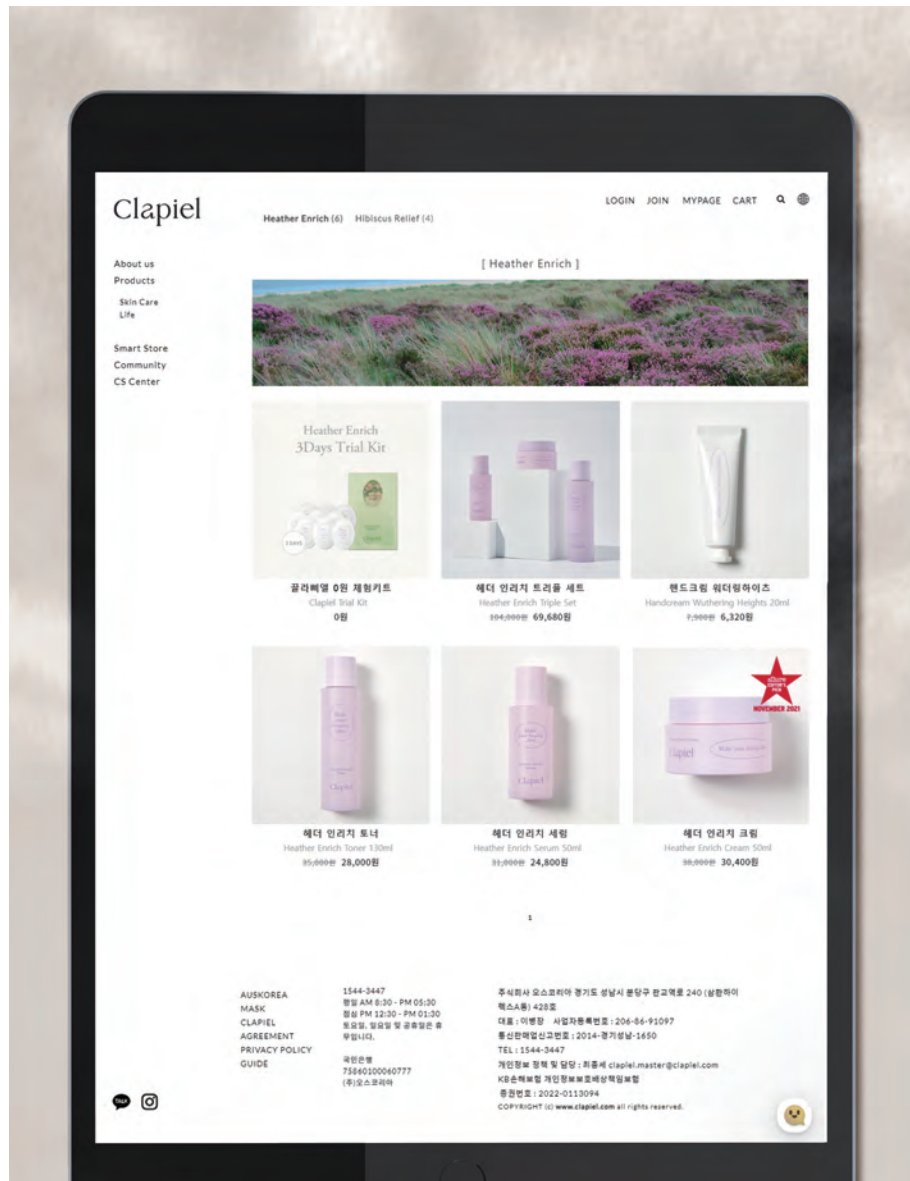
Clapiel

Heather Enrich (6) Hibiscus Relief (4)

LOGIN JOIN MYPAGE CART

About us
Products
Skin Care
Life

Smart Store
Community
CS Center

[ Heather Enrich ]

Heather Enrich
3Days Trial Kit

끌라삐엘 0원 체험키트
Clapiel Trial Kit
0원

헤더 인리치 트리플 세트
Heather Enrich Triple Set
~~104,000원~~ 69,680원

핸드크림 워더링하이츠
Handcream Wuthering Heights 20ml
~~7,900원~~ 6,320원

NOVEMBER 2021

헤더 인리치 토너
Heather Enrich Toner 130ml
~~35,000원~~ 28,000원

헤더 인리치 세럼
Heather Enrich Serum 50ml
~~31,000원~~ 24,800원

헤더 인리치 크림
Heather Enrich Cream 50ml
~~38,000원~~ 30,400원

1

AUSKOREA
MASK
CLAPIEL
AGREEMENT
PRIVACY POLICY
GUIDE

1544-3447
평일 AM 8:30 - PM 05:30
점심 PM 12:30 - PM 01:30
토요일, 일요일 및 공휴일은 휴무입니다.

국민은행
75860100060777
(주)오스코리아

주식회사 오스코리아 경기도 성남시 분당구 판교역로 240 (삼환하이펙스A동) 428호
대표 : 이병장 사업자등록번호 : 206-86-91097
통신판매업신고번호 : 2014-경기성남-1650
TEL : 1544-3447
개인정보 정책 및 담당 : 최종세 clapiel.master@clapiel.com
KB손해보험 개인정보보호배상책임보험
증권번호 : 2022-0113094
COPYRIGHT (c) www.clapiel.com all rights reserved.

TALK